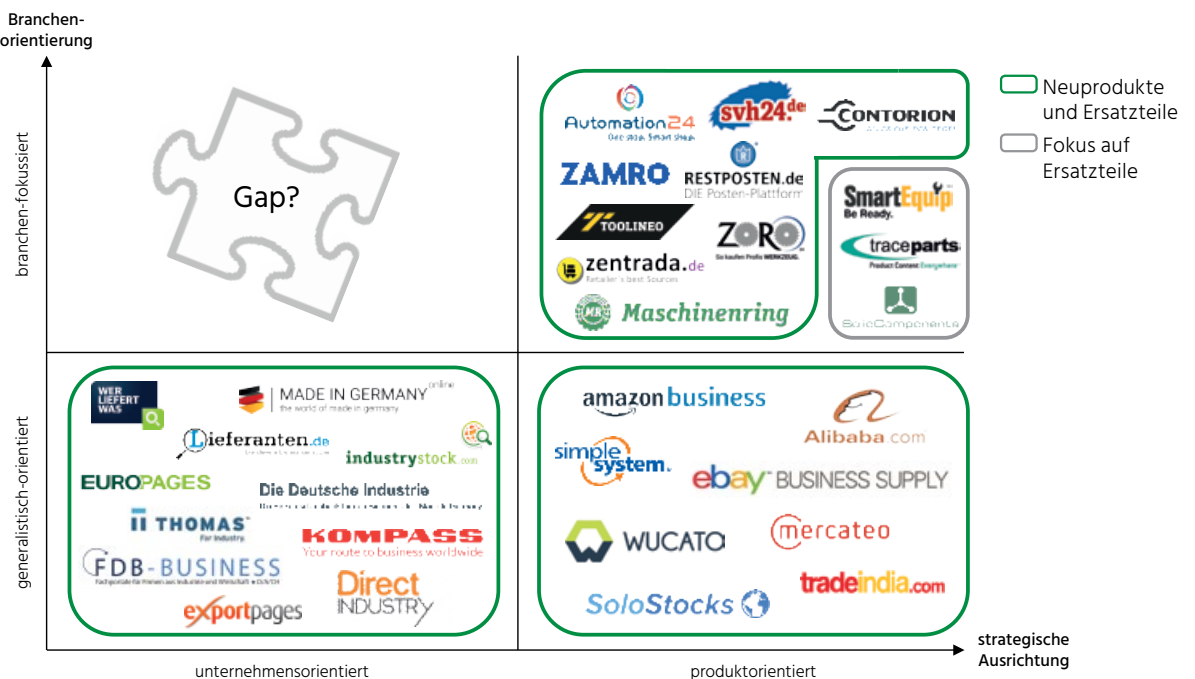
Branchen-orientierung

branchen-fokussiert

generalistisch-orientiert

Gap?

Automation24
One stop. Smart Shop.

svh24.de

CONTORION

ZAMRO

RESTPOSTEN.de
DIE Posten-Plattform

TOOLINEO

ZORO
So kaufen Profis WERKZEUG.

zentrada.de
Retailer's best Sources

Maschinenring

SmartEquip
Be Ready.

traceparts
Product Content Everywhere

SoloComponents

Neuprodukte und Ersatzteile

Fokus auf Ersatzteile

WER LIEFERT WAS

MADE IN GERMANY online
the world of made in germany

Lieferanten.de

industrystock.com

EUROPAGES

Die Deutsche Industrie

THOMAS
For Industry.

KOMPASS
Your route to business worldwide

FDB-BUSINESS

Direct INDUSTRY

exportpages

amazon business

Alibaba.com

simple system.

ebay BUSINESS SUPPLY

WUCATO

mercateo

tradeindia.com

SoloStocks

strategische Ausrichtung

unternehmensorientiert

produktorientiert